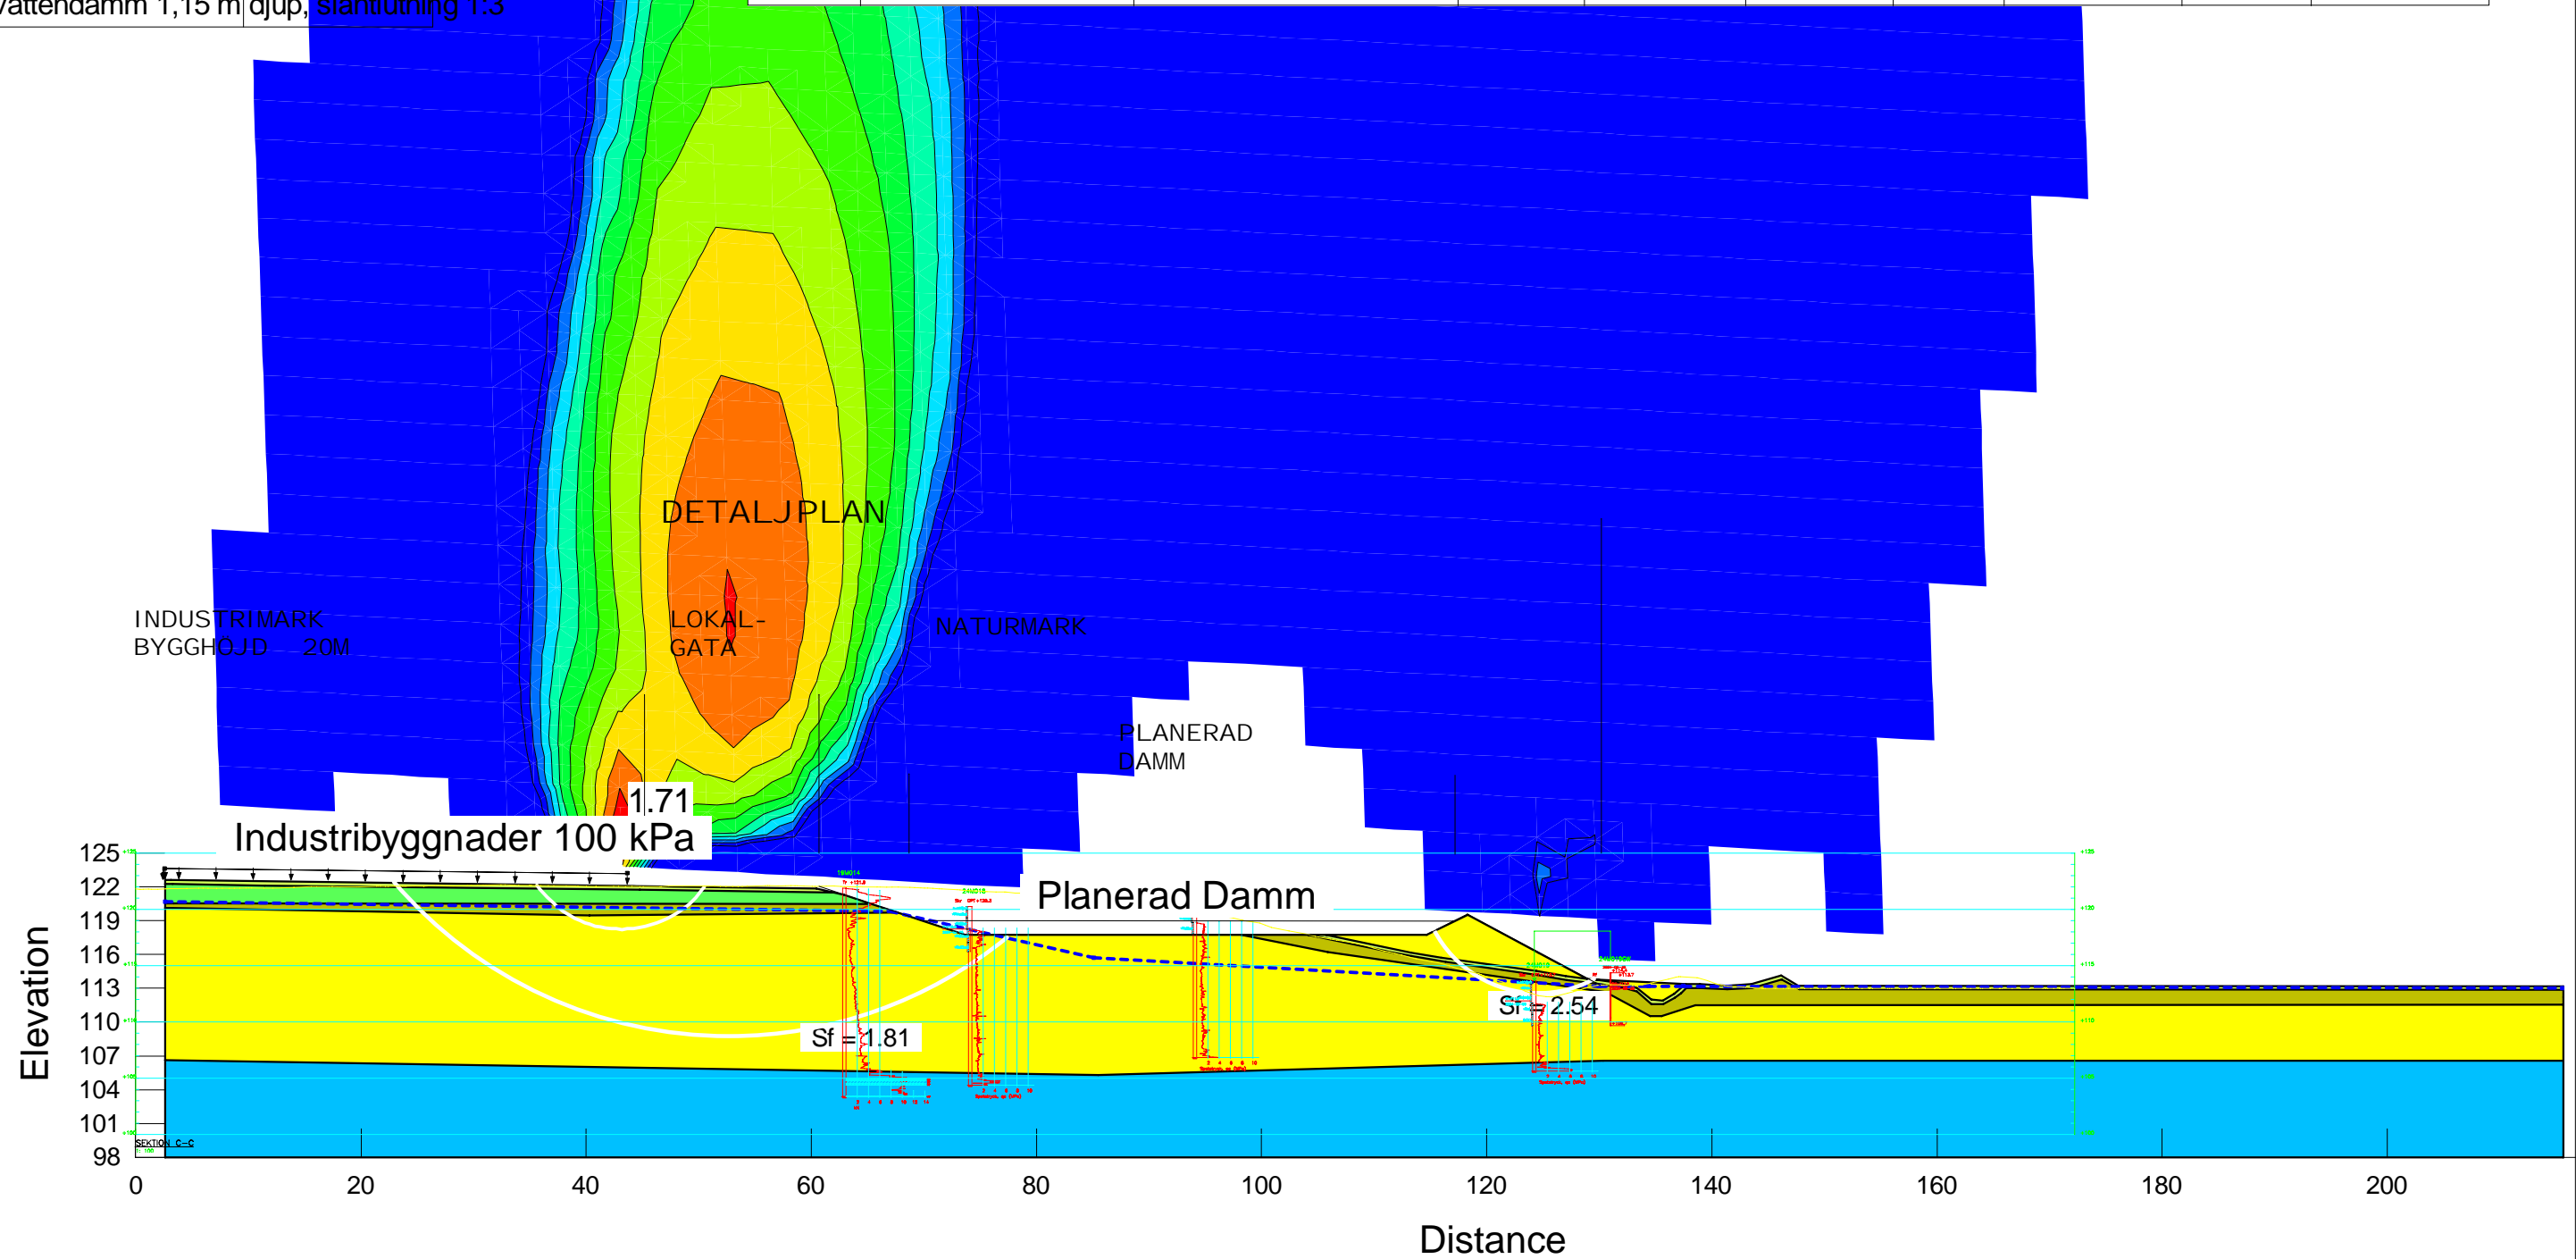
vattendamm 1,15 m djup, släntlutning 1:3

DETALJPLAN

INDUSTRIMARK
BYGGHÖJD 20M

LOKAL-
GATA

NATURMARK

PLANERAD
DAMM

1.71

Industribyggnader 100 kPa

Planerad Damm

Sf = 2.54

Sf = 1.81

SEKTION C-C

Elevation

125
122
119
116
113
110
107
104
101
98

0 20 40 60 80 100 120 140 160 180 200

Distance